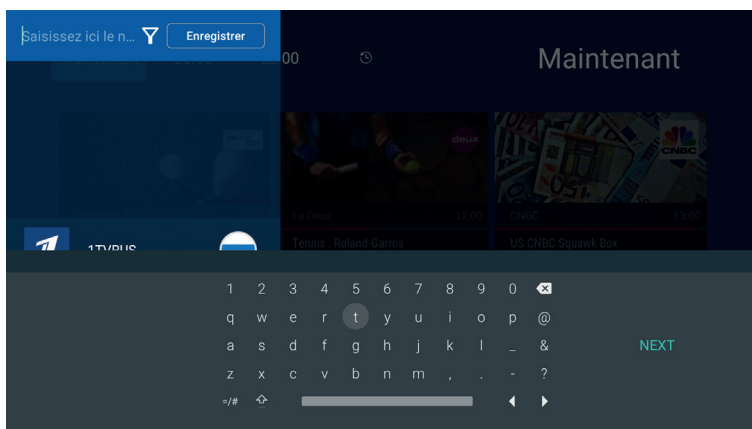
Saisissez ici le n...

Enregistrer

00

Maintenant

dmax

CNBC

La Deux 12:00

CNBC 13:00

Tennis : Roland-Garros

US CNBC Squawk Box

1TVRUS

1 2 3 4 5 6 7 8 9 0

q w e r t y u i o p @

a s d f g h j k l _ &

NEXT

z x c v b n m , . - ?

=/#